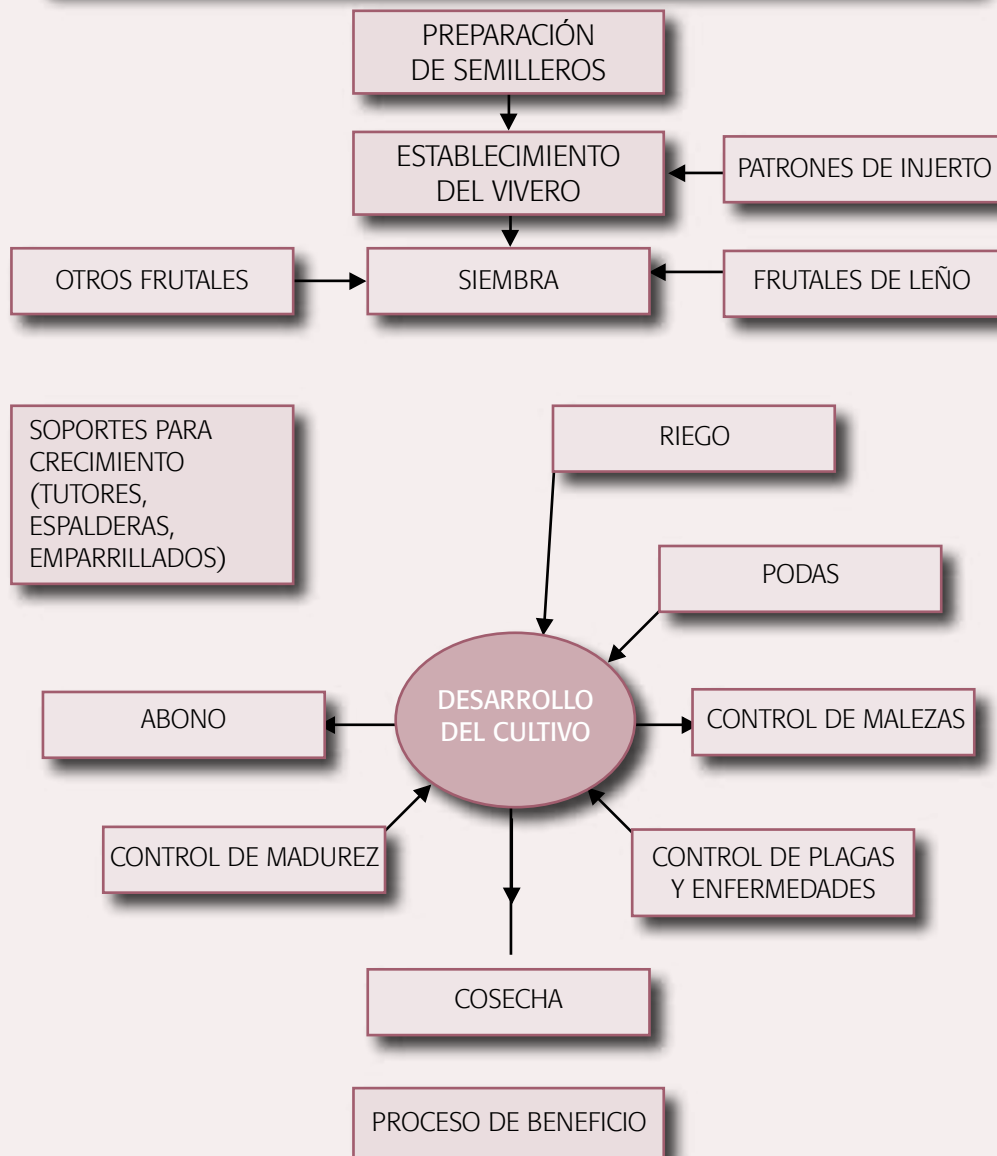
PREPARACIÓN DE SEMILLEROS

ESTABLECIMIENTO DEL VIVERO

PATRONES DE INJERTO

OTROS FRUTALES

SIEMBRA

FRUTALES DE LEÑO

SOPORTES PARA CRECIMIENTO (TUTORES, ESPALDERAS, EMPARRILLADOS)

RIEGO

PODAS

ABONO

DESARROLLO DEL CULTIVO

CONTROL DE MALEZAS

CONTROL DE MADUREZ

CONTROL DE PLAGAS Y ENFERMEDADES

COSECHA

PROCESO DE BENEFICIO